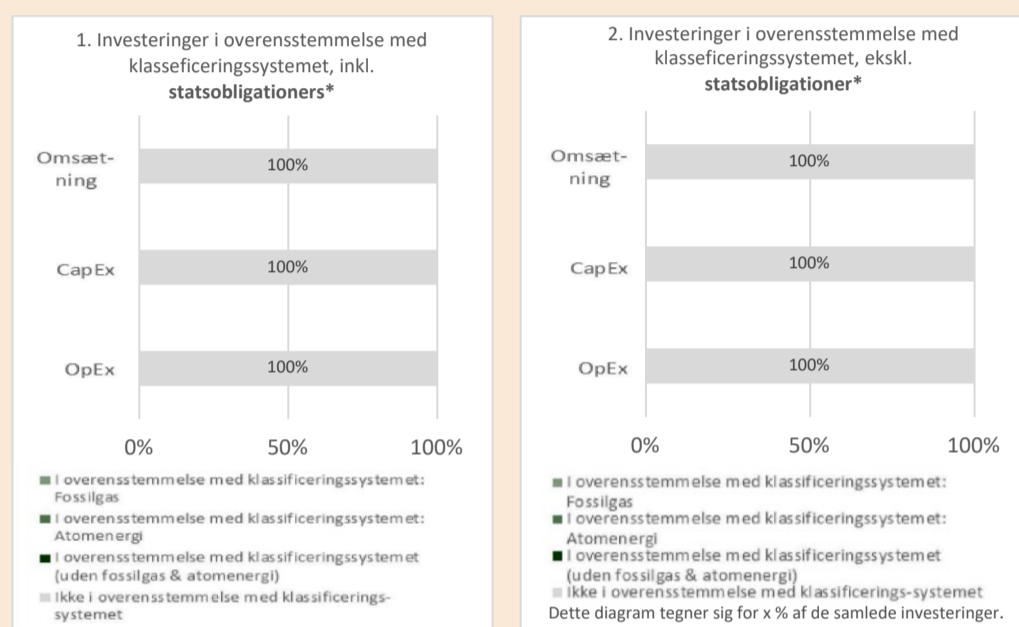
1. Investeringer i overensstemmelse med klasseficeringssystemet, inkl. **statsobligationers***

Omsætning
100%

CapEx
100%

OpEx
100%

0%
50%
100%

I overensstemmelse med klassificeringssystemet: Fossilgas
I overensstemmelse med klassificeringssystemet: Atomenergi
I overensstemmelse med klassificeringssystemet (uden fossilgas & atomenergi)
Ikke i overensstemmelse med klassificeringssystemet

2. Investeringer i overensstemmelse med klasseficeringssystemet, ekskl. **statsobligationer***

Omsætning
100%

CapEx
100%

OpEx
100%

0%
50%
100%

I overensstemmelse med klassificeringssystemet: Fossilgas
I overensstemmelse med klassificeringssystemet: Atomenergi
I overensstemmelse med klassificeringssystemet (uden fossilgas & atomenergi)
Ikke i overensstemmelse med klassificerings-systemet

Dette diagram tegner sig for x % af de samlede investeringer.